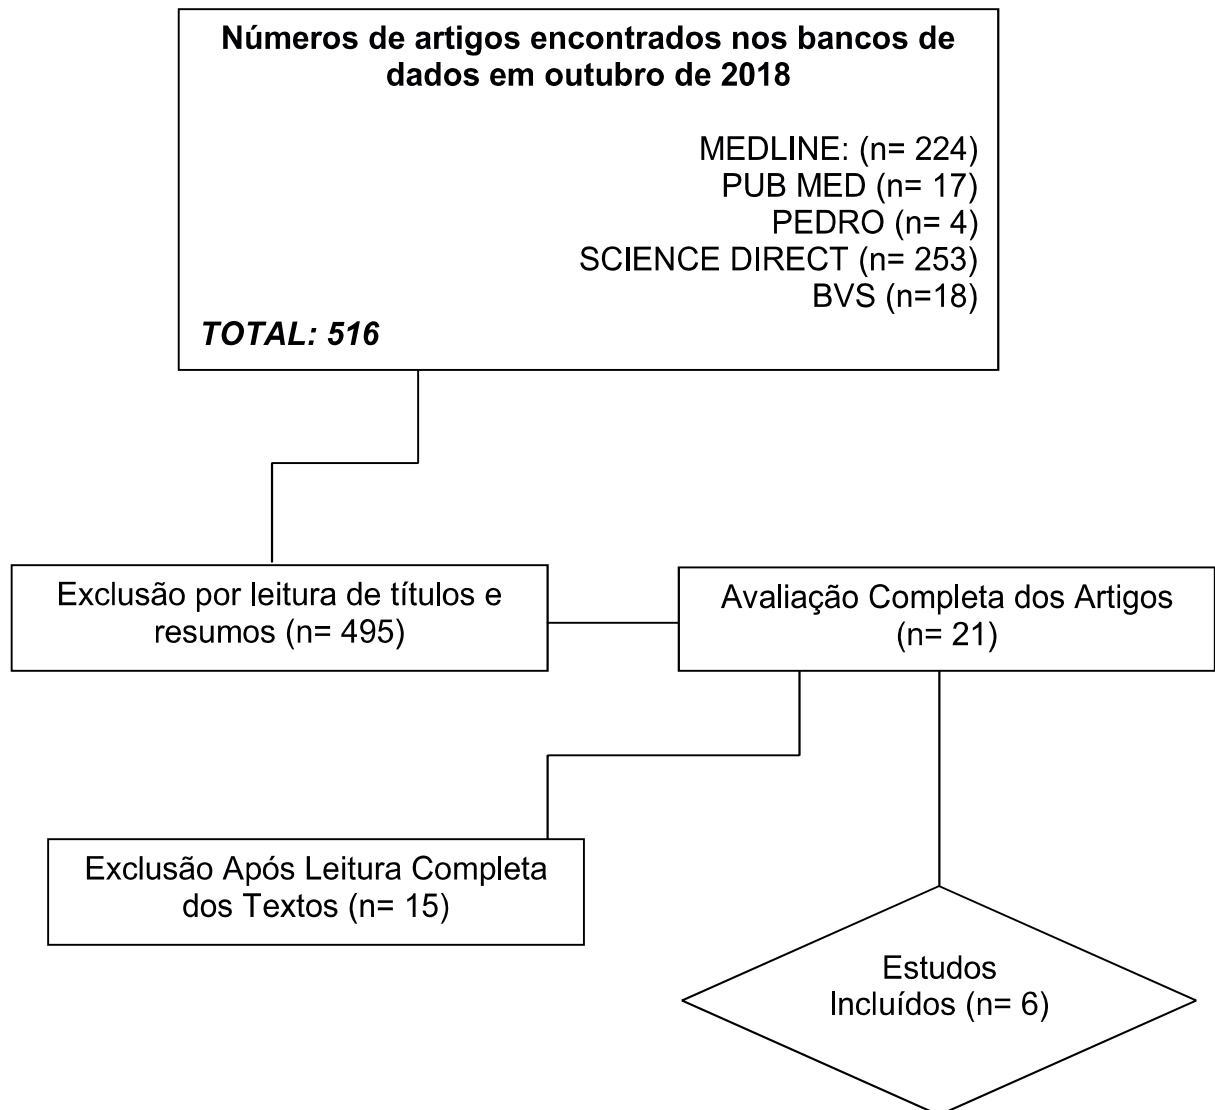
Números de artigos encontrados nos bancos de dados em outubro de 2018

MEDLINE: (n= 224)
PUB MED (n= 17)
PEDRO (n= 4)
SCIENCE DIRECT (n= 253)
BVS (n=18)

TOTAL: 516

Exclusão por leitura de títulos e resumos (n= 495)

Avaliação Completa dos Artigos (n= 21)

Exclusão Após Leitura Completa dos Textos (n= 15)

Estudos Incluídos (n= 6)